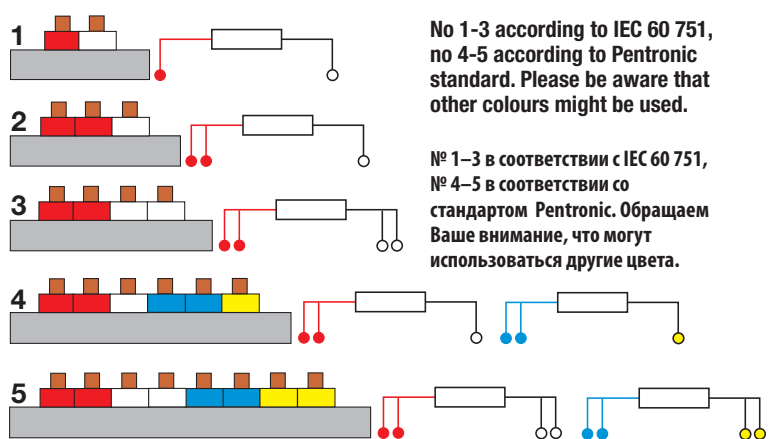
1

2

3

4

5

No 1-3 according to IEC 60 751, no 4-5 according to Pentronic standard. Please be aware that other colours might be used.

№ 1–3 в соответствии с IEC 60 751, № 4–5 в соответствии со стандартом Pentronic. Обращаем Ваше внимание, что могут использоваться другие цвета.